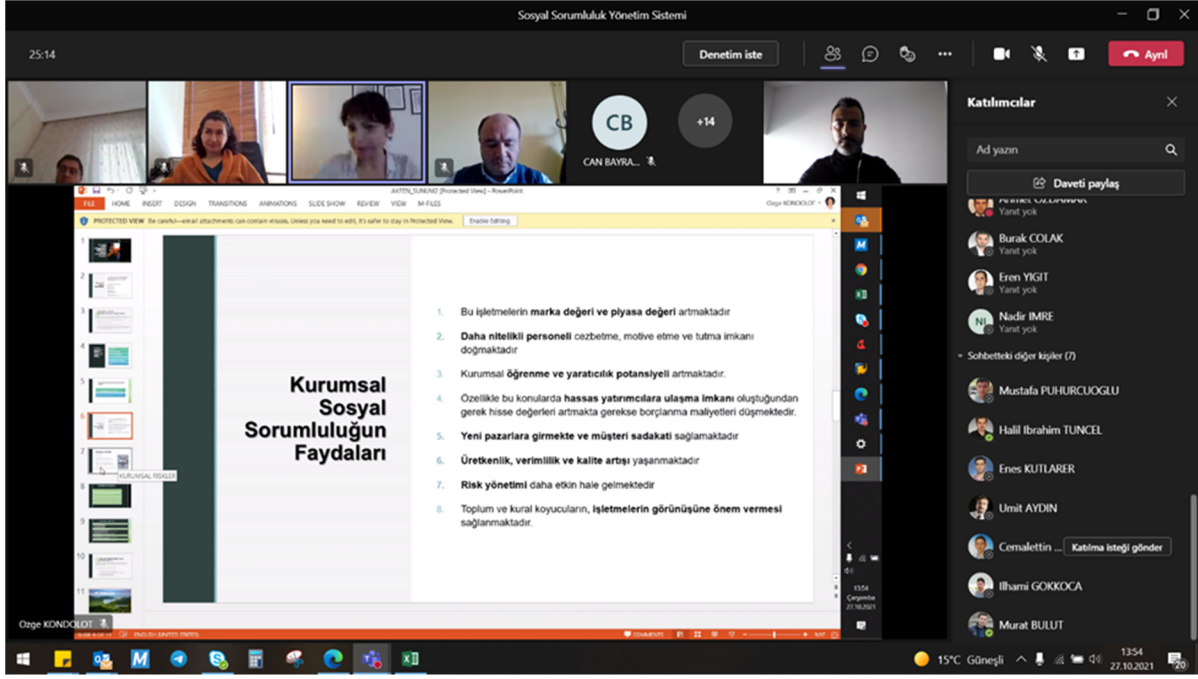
Sosyal Sorumluluk Yönetim Sistemi

25:14

Denetim iste

Ayrıl

CB

CAN BAYRA...

+14

Katılımcılar

Ad yazın

Daveti paylaş

Yanıt yok

Burak COLAK
Yanıt yok

Eren YIGIT
Yanıt yok

NI
Nadir IMRE
Yanıt yok

Sohbetteki diğer kişiler (7)

Mustafa PUHURCUOGLU

Halil Ibrahim TUNCEL

Enes KUTLARER

Umit AYDIN

Cemalettin ...

Katılma isteği gönder

Ilhami GOKKOCA

Murat BULUT

FILE HOME INSERT DESIGN TRANSITIONS ANIMATIONS SLIDE SHOW REVIEW VIEW M-FILES

PROTECTED VIEW Be careful—email attachments can contain viruses. Unless you need to edit, it's safer to stay in Protected View. Enable Editing

KURUMSAL RİSKLER

Kurumsal Sosyal Sorumluluğun Faydaları

1. Bu işletmelerin marka değeri ve piyasa değeri artmaktadır

2. Daha nitelikli personeli cezbetme, motive etme ve tutma imkanı doğmaktadır

3. Kurumsal öğrenme ve yaratıcılık potansiyeli artmaktadır.

4. Özellikle bu konularda hassas yatırımcılara ulaşma imkanı oluştuğundan gerek hisse değerleri artmakta gerekse borçlanma maliyetleri düşmektedir.

5. Yeni pazarlara girmekte ve müşteri sadakati sağlamaktadır

6. Üretkenlik, verimlilik ve kalite artışı yaşanmaktadır

7. Risk yönetimi daha etkin hale gelmektedir

8. Toplum ve kural koyucuların, işletmelerin görünüşüne önem vermesi sağlanmaktadır.

Ozge KONDOLOT

13:54
Çarşamba
27.10.2021

15°C Güneşli

13:54
27.10.2021

20